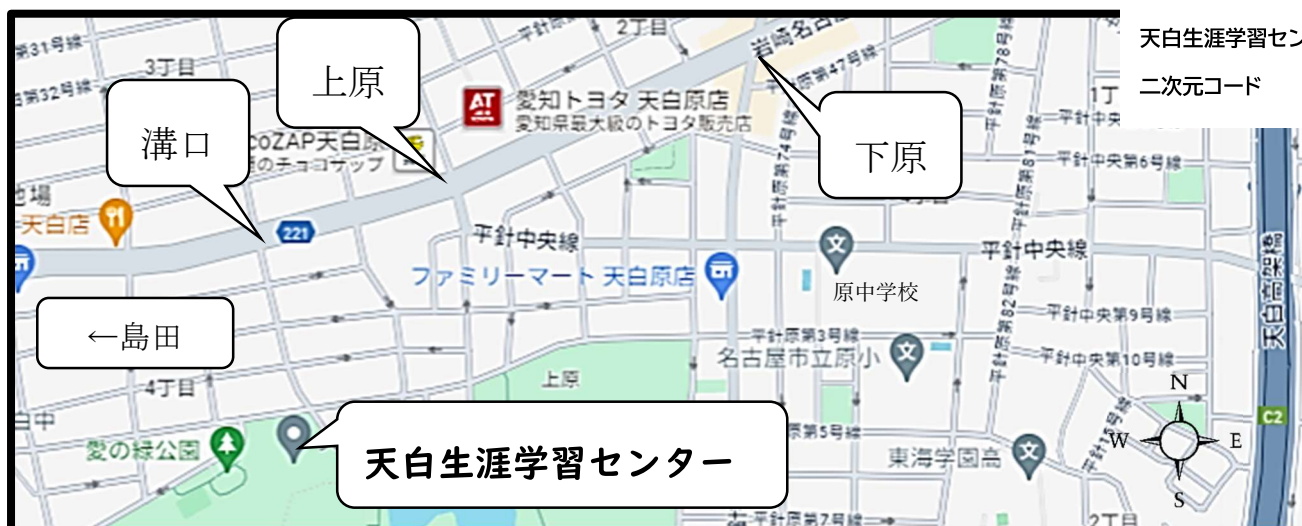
天白生涯学習セン

二次元コード

3丁目

2丁目

平針第31号線

平針第32号線

上原

岩崎名古

平針原第47号線

1丁

溝口

AT 愛知トヨタ 天白原店
愛知県最大級のトヨタ販売店

下原

chocoZAP天白原

のチョコザップ

平針原第74号線

平針原第78号線

平針原第81号線

平針中央第6号線

池場

天白店

221

平針中央線

平針中央線

天白高架橋

ファミリーマート 天白原店

原中学校

平針原第82号線

平針中央第9号線

←島田

平針原第3号線

名古屋市立原小

平針中央第10号線

4丁目

上原

N

白中

愛の緑公園

平針原第5号線

東海学園高

W

E

C2

天白生涯学習センター

平針原第7号線

2丁目

S